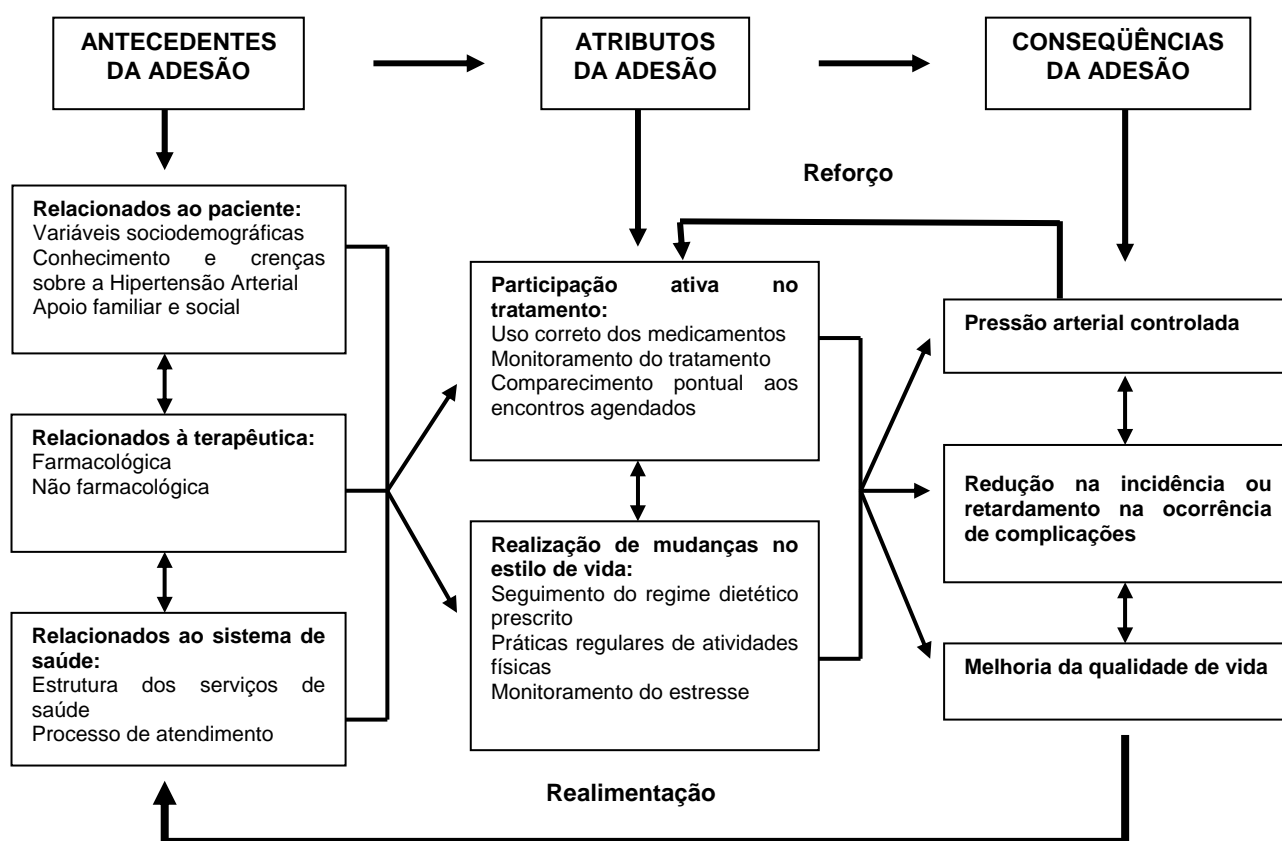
ANTECEDENTES DA ADESÃO

ATRIBUTOS DA ADESÃO

CONSEQÜÊNCIAS DA ADESÃO

Reforço

Relacionados ao paciente:
Variáveis sociodemográficas
Conhecimento e crenças sobre a Hipertensão Arterial
Apoio familiar e social

Relacionados à terapêutica:
Farmacológica
Não farmacológica

Relacionados ao sistema de saúde:
Estrutura dos serviços de saúde
Processo de atendimento

Participação ativa no tratamento:
Uso correto dos medicamentos
Monitoramento do tratamento
Comparecimento pontual aos encontros agendados

Realização de mudanças no estilo de vida:
Seguimento do regime dietético prescrito
Práticas regulares de atividades físicas
Monitoramento do estresse

Pressão arterial controlada

Redução na incidência ou retardamento na ocorrência de complicações

Melhoria da qualidade de vida

Realimentação